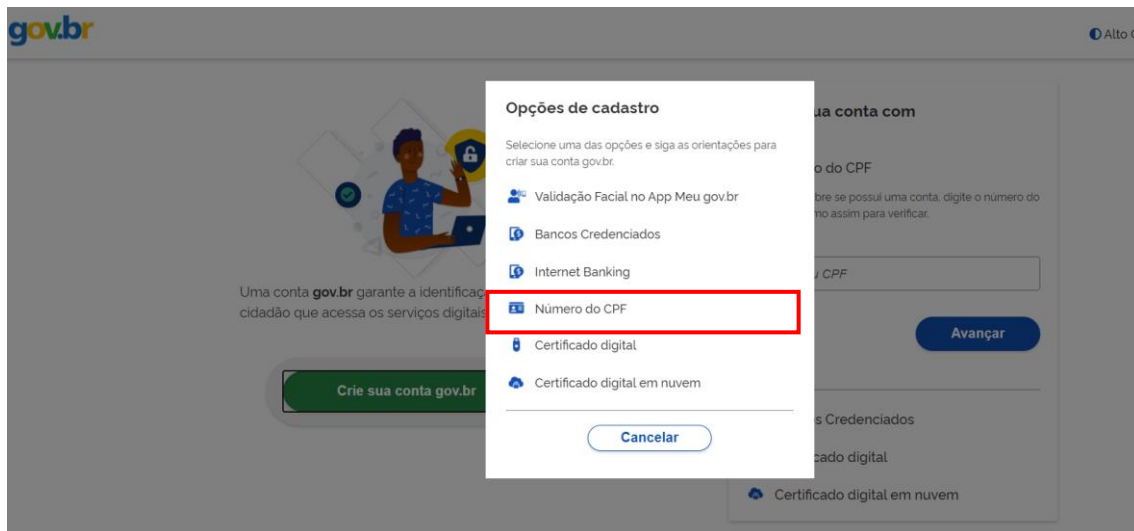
gov.br

Alto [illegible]

Opções de cadastro

Selecione uma das opções e siga as orientações para criar sua conta gov.br.

Validação Facial no App Meu gov.br

Bancos Credenciados

Internet Banking

Número do CPF

Certificado digital

Certificado digital em nuvem

Cancelar

Uma conta gov.br garante a identificaç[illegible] cidadão que acessa os serviços digitais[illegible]

Crie sua conta gov.br

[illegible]ua conta com

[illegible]o do CPF

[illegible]bre se possui uma conta, digite o número do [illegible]mo assim para verificar.

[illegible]u CPF

Avançar

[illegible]s Credenciados

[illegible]cado digital

Certificado digital em nuvem